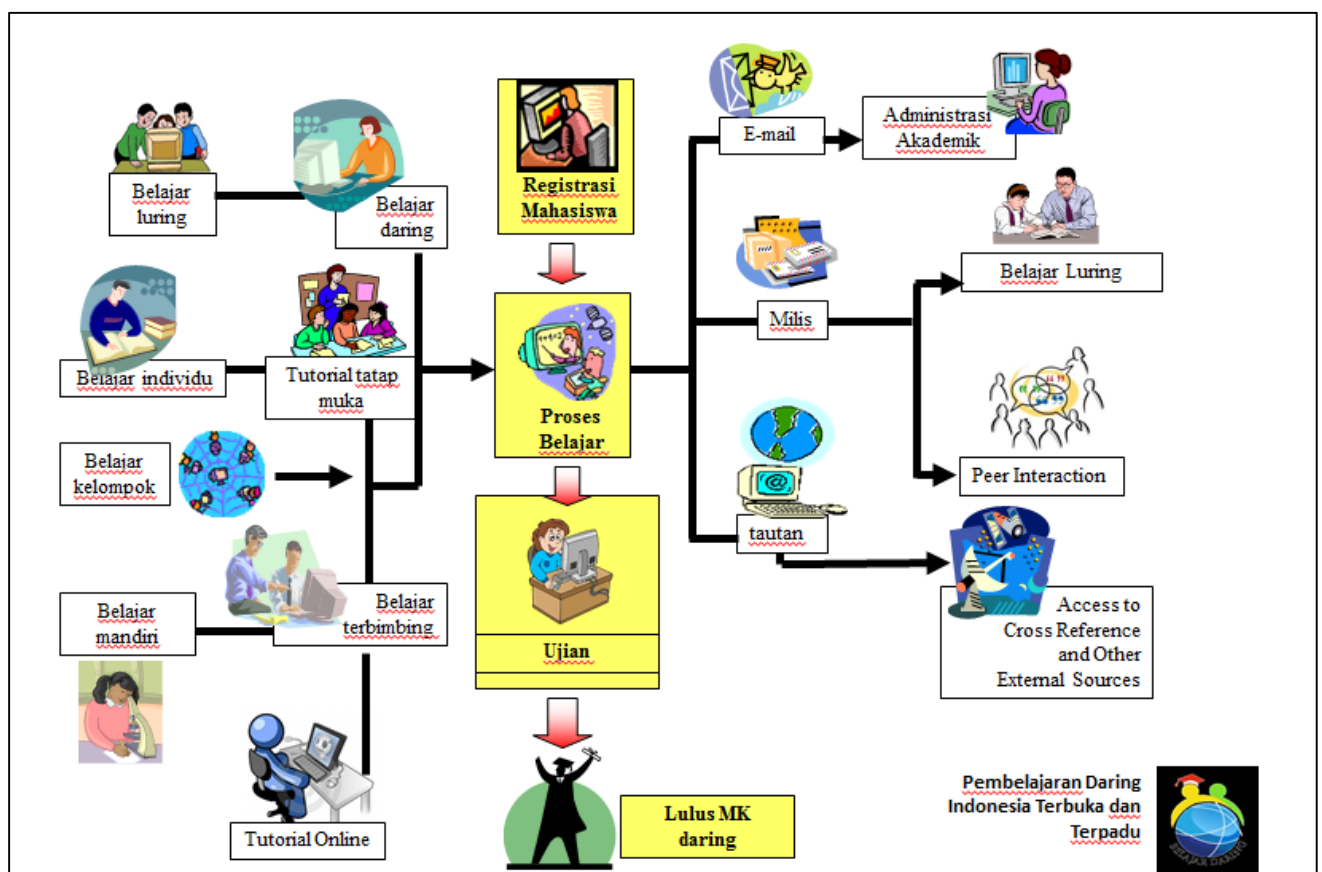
Belajar luring

Belajar daring

Belajar individu

Tutorial tatap muka

Belajar kelompok

Belajar mandiri

Belajar terbimbing

Tutorial Online

Registrasi Mahasiswa

Proses Belajar

Ujian

Lulus MK daring

E-mail

Administrasi Akademik

Milis

Belajar Luring

Peer Interaction

tautan

Access to Cross Reference and Other External Sources

Pembelajaran Daring Indonesia Terbuka dan Terpadu

BELAJAR DARING